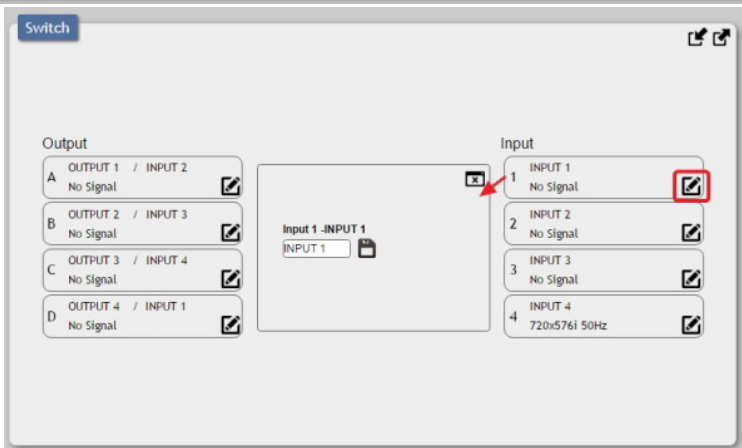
Switch

Output

A OUTPUT 1 / INPUT 2
No Signal

B OUTPUT 2 / INPUT 3
No Signal

C OUTPUT 3 / INPUT 4
No Signal

D OUTPUT 4 / INPUT 1
No Signal

Input 1 -INPUT 1
INPUT 1

Input

1 INPUT 1
No Signal

2 INPUT 2
No Signal

3 INPUT 3
No Signal

4 INPUT 4
720x576i 50Hz